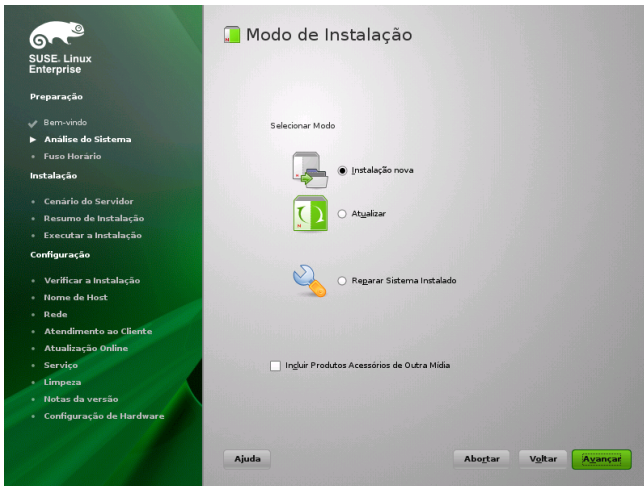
SUSE. Linux Enterprise

Preparação

Bem-vindo
Análise do Sistema
Fuso Horário

Instalação

Cenário do Servidor
Resumo de Instalação
Executar a Instalação

Configuração

Verificar a Instalação
Nome de Host
Rede
Atendimento ao Cliente
Atualização Online
Serviço
Limpeza
Notas da versão
Configuração de Hardware

Modo de Instalação

Selecionar Modo

Instalação nova

Atualizar

Reparar Sistema Instalado

Incluir Produtos Acessórios de Outra Mídia

Ajuda

Abortar

Voltar

Avançar